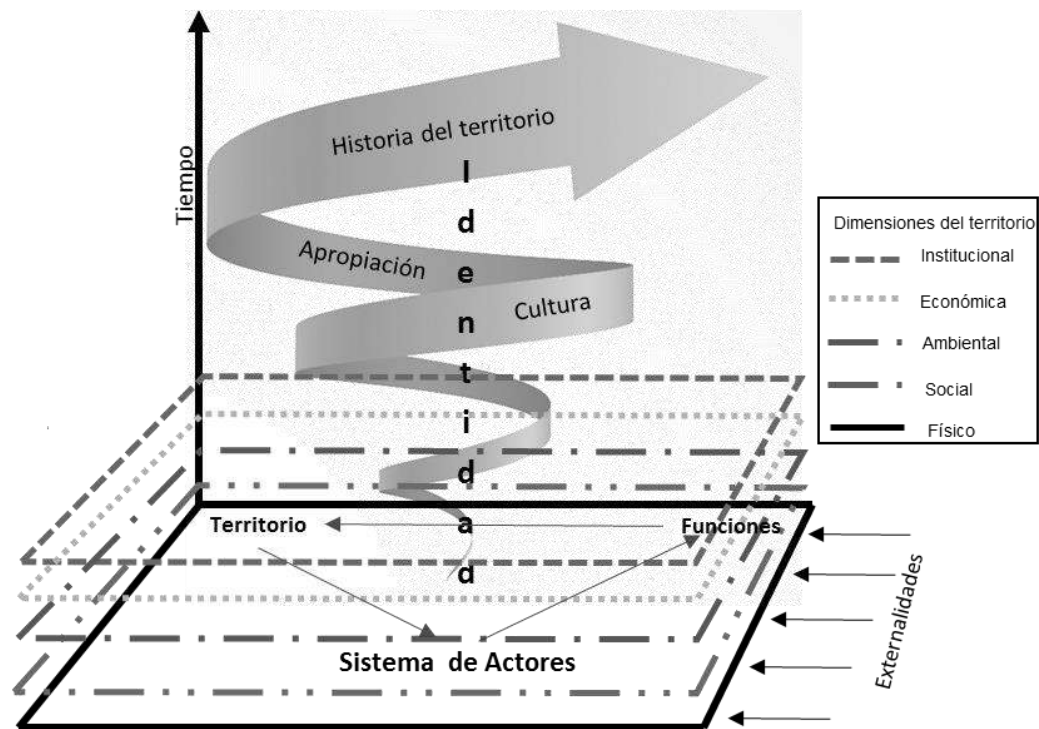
Tiempo

Historia del territorio

Apropiación

Cultura

I
d
e
n
t
i
d
a
d

Dimensiones del territorio
Institucional
Económica
Ambiental
Social
Físico

Territorio

Funciones

Sistema de Actores

Externalidades